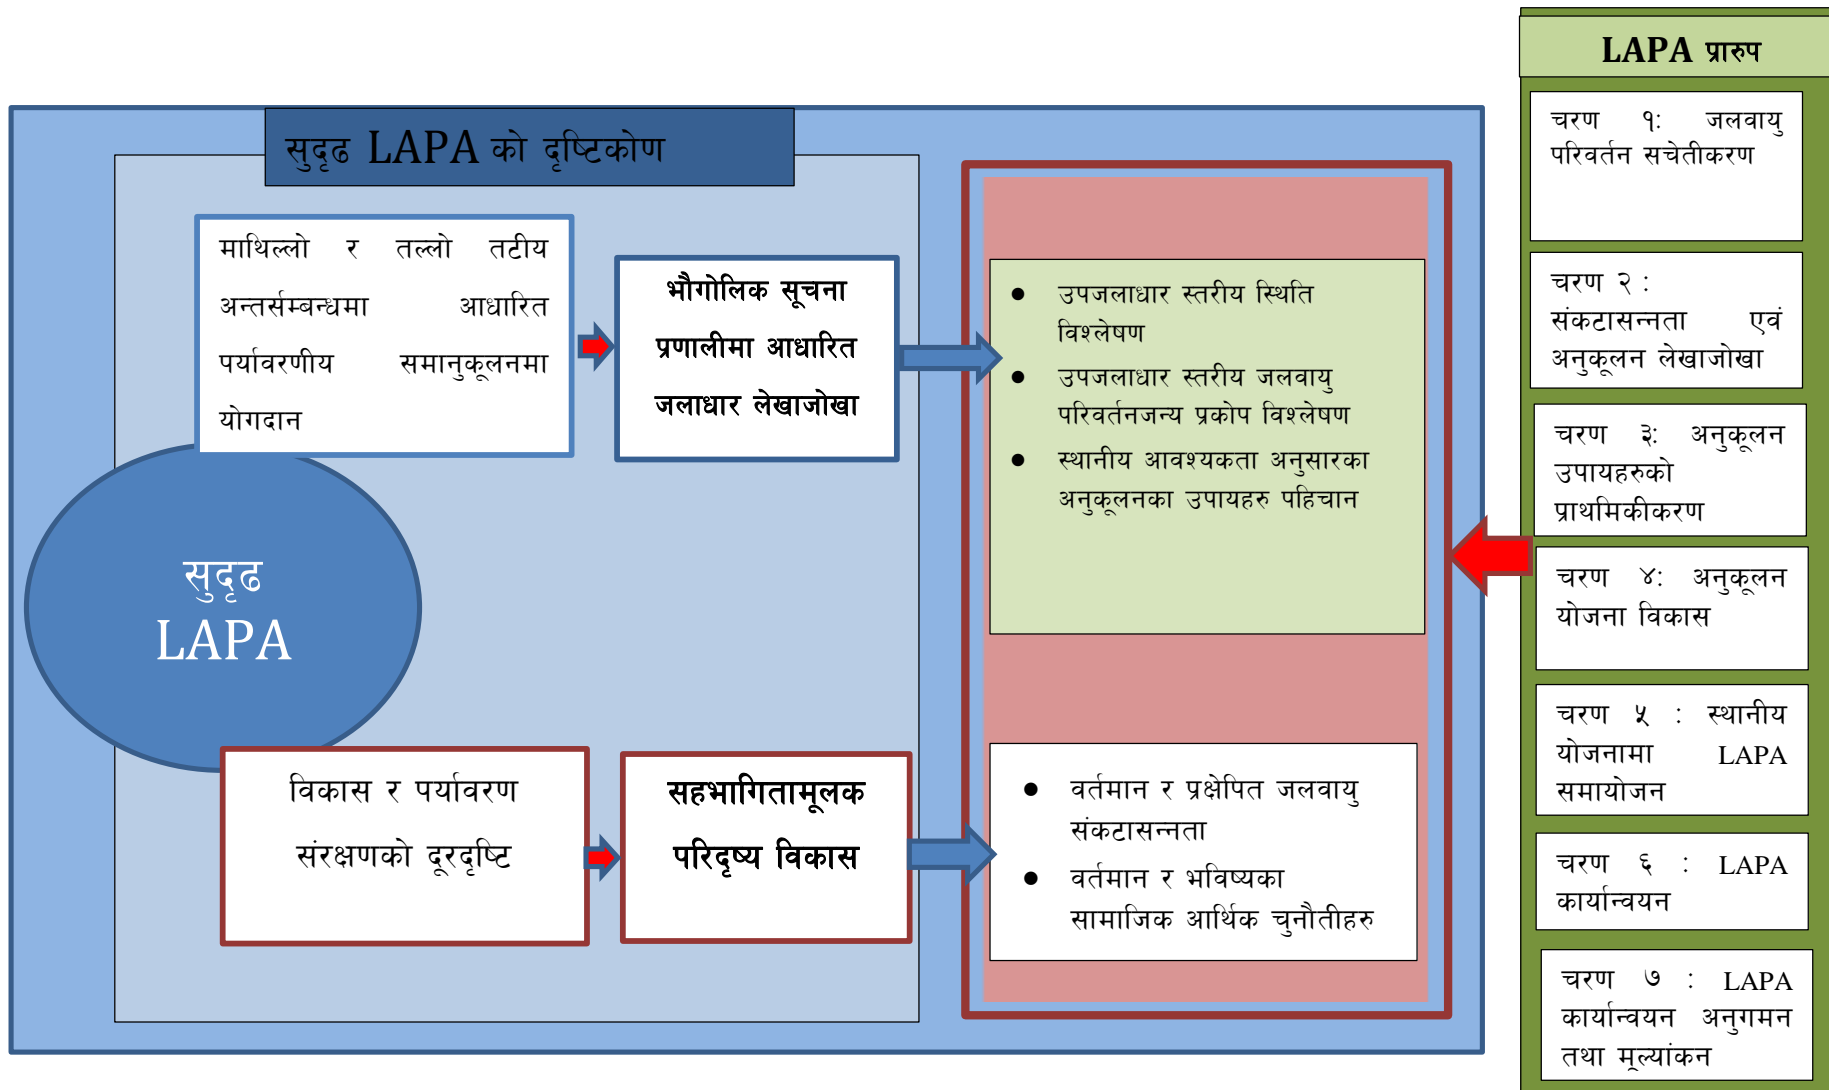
सुदृढ LAPA को दृष्टिकोण

माथिल्लो र तल्लो तटीय अन्तर्सम्बन्धमा आधारित पर्यावरणीय समानुकूलनमा योगदान

भौगोलिक सूचना प्रणालीमा आधारित जलाधार लेखाजोखा

- उपजलाधार स्तरीय स्थिति विश्लेषण
- उपजलाधार स्तरीय जलवायु परिवर्तनजन्य प्रकोप विश्लेषण
- स्थानीय आवश्यकता अनुसारका अनुकूलनका उपायहरु पहिचान

सुदृढ LAPA

विकास र पर्यावरण संरक्षणको दूरदृष्टि

सहभागितामूलक परिदृष्य विकास

- वर्तमान र प्रक्षेपित जलवायु संकटासन्नता
- वर्तमान र भविष्यका सामाजिक आर्थिक चुनौतीहरु

LAPA प्रारुप

चरण १: जलवायु परिवर्तन सचेतीकरण

चरण २ : संकटासन्नता एवं अनुकूलन लेखाजोखा

चरण ३: अनुकूलन उपायहरुको प्राथमिकीकरण

चरण ४: अनुकूलन योजना विकास

चरण ५ : स्थानीय योजनामा LAPA समायोजन

चरण ६ : LAPA कार्यान्वयन

चरण ७ : LAPA कार्यान्वयन अनुगमन तथा मूल्यांकन